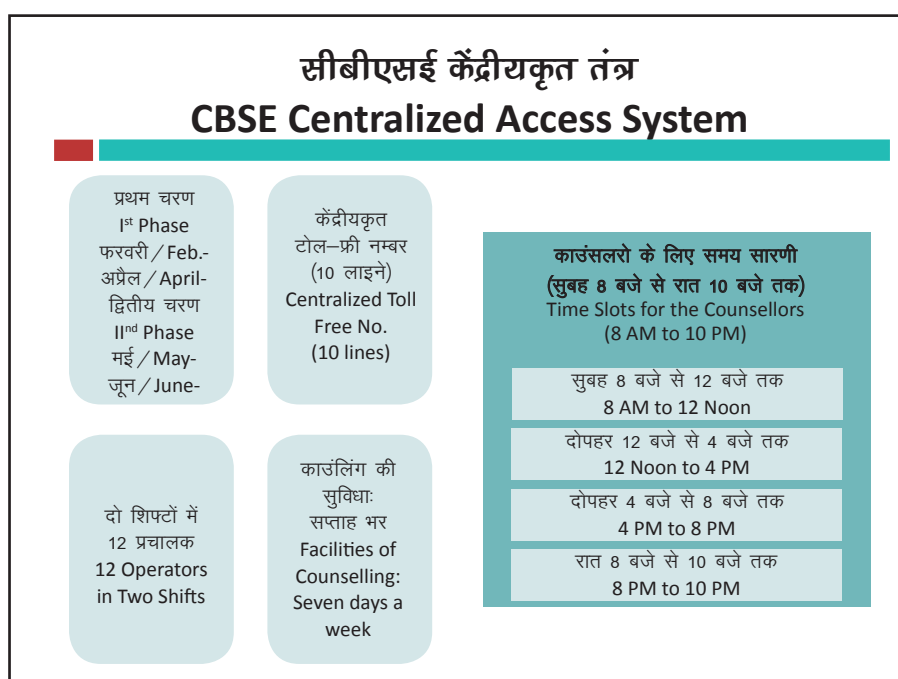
सीबीएसई केंद्रीयकृत तंत्र
CBSE Centralized Access System

प्रथम चरण
I$^{st}$ Phase
फरवरी / Feb.-
अप्रैल / April-
द्वितीय चरण
II$^{nd}$ Phase
मई / May-
जून / June-

केंद्रीयकृत
टोल–फ्री नम्बर
(10 लाइने)
Centralized Toll Free No.
(10 lines)

काउंसलरो के लिए समय सारणी
(सुबह 8 बजे से रात 10 बजे तक)
Time Slots for the Counsellors
(8 AM to 10 PM)

सुबह 8 बजे से 12 बजे तक
8 AM to 12 Noon

दोपहर 12 बजे से 4 बजे तक
12 Noon to 4 PM

दोपहर 4 बजे से 8 बजे तक
4 PM to 8 PM

रात 8 बजे से 10 बजे तक
8 PM to 10 PM

दो शिफ्टों में
12 प्रचालक
12 Operators
in Two Shifts

काउंलिंग की
सुविधाः
सप्ताह भर
Facilities of
Counselling:
Seven days a
week